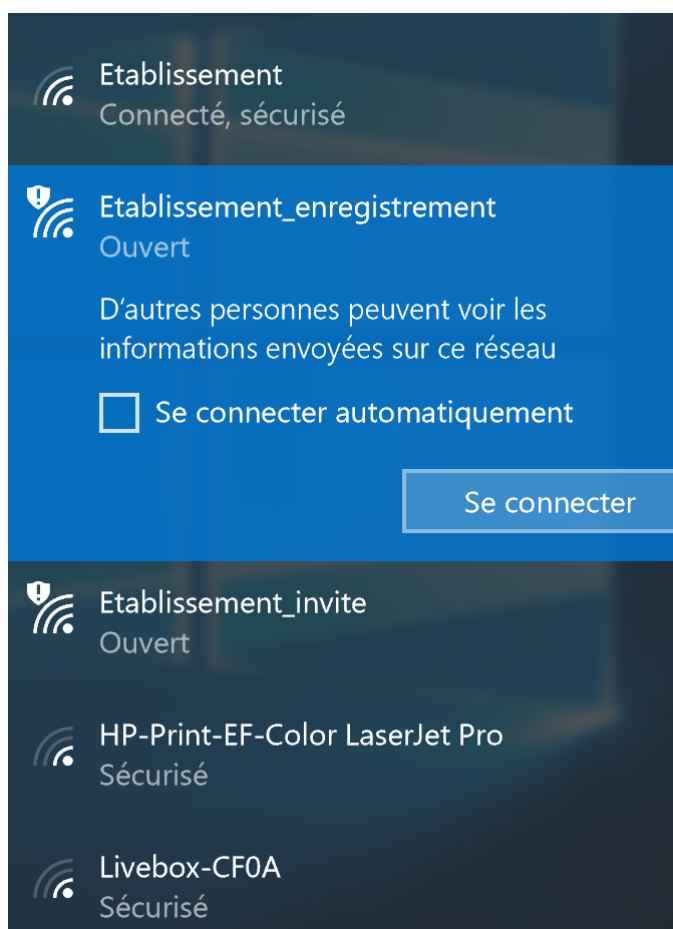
Etablissement
Connecté, sécurisé

Etablissement_enregistrement
Ouvert

D'autres personnes peuvent voir les informations envoyées sur ce réseau

Se connecter automatiquement

Se connecter

Etablissement_invite
Ouvert

HP-Print-EF-Color LaserJet Pro
Sécurisé

Livebox-CF0A
Sécurisé